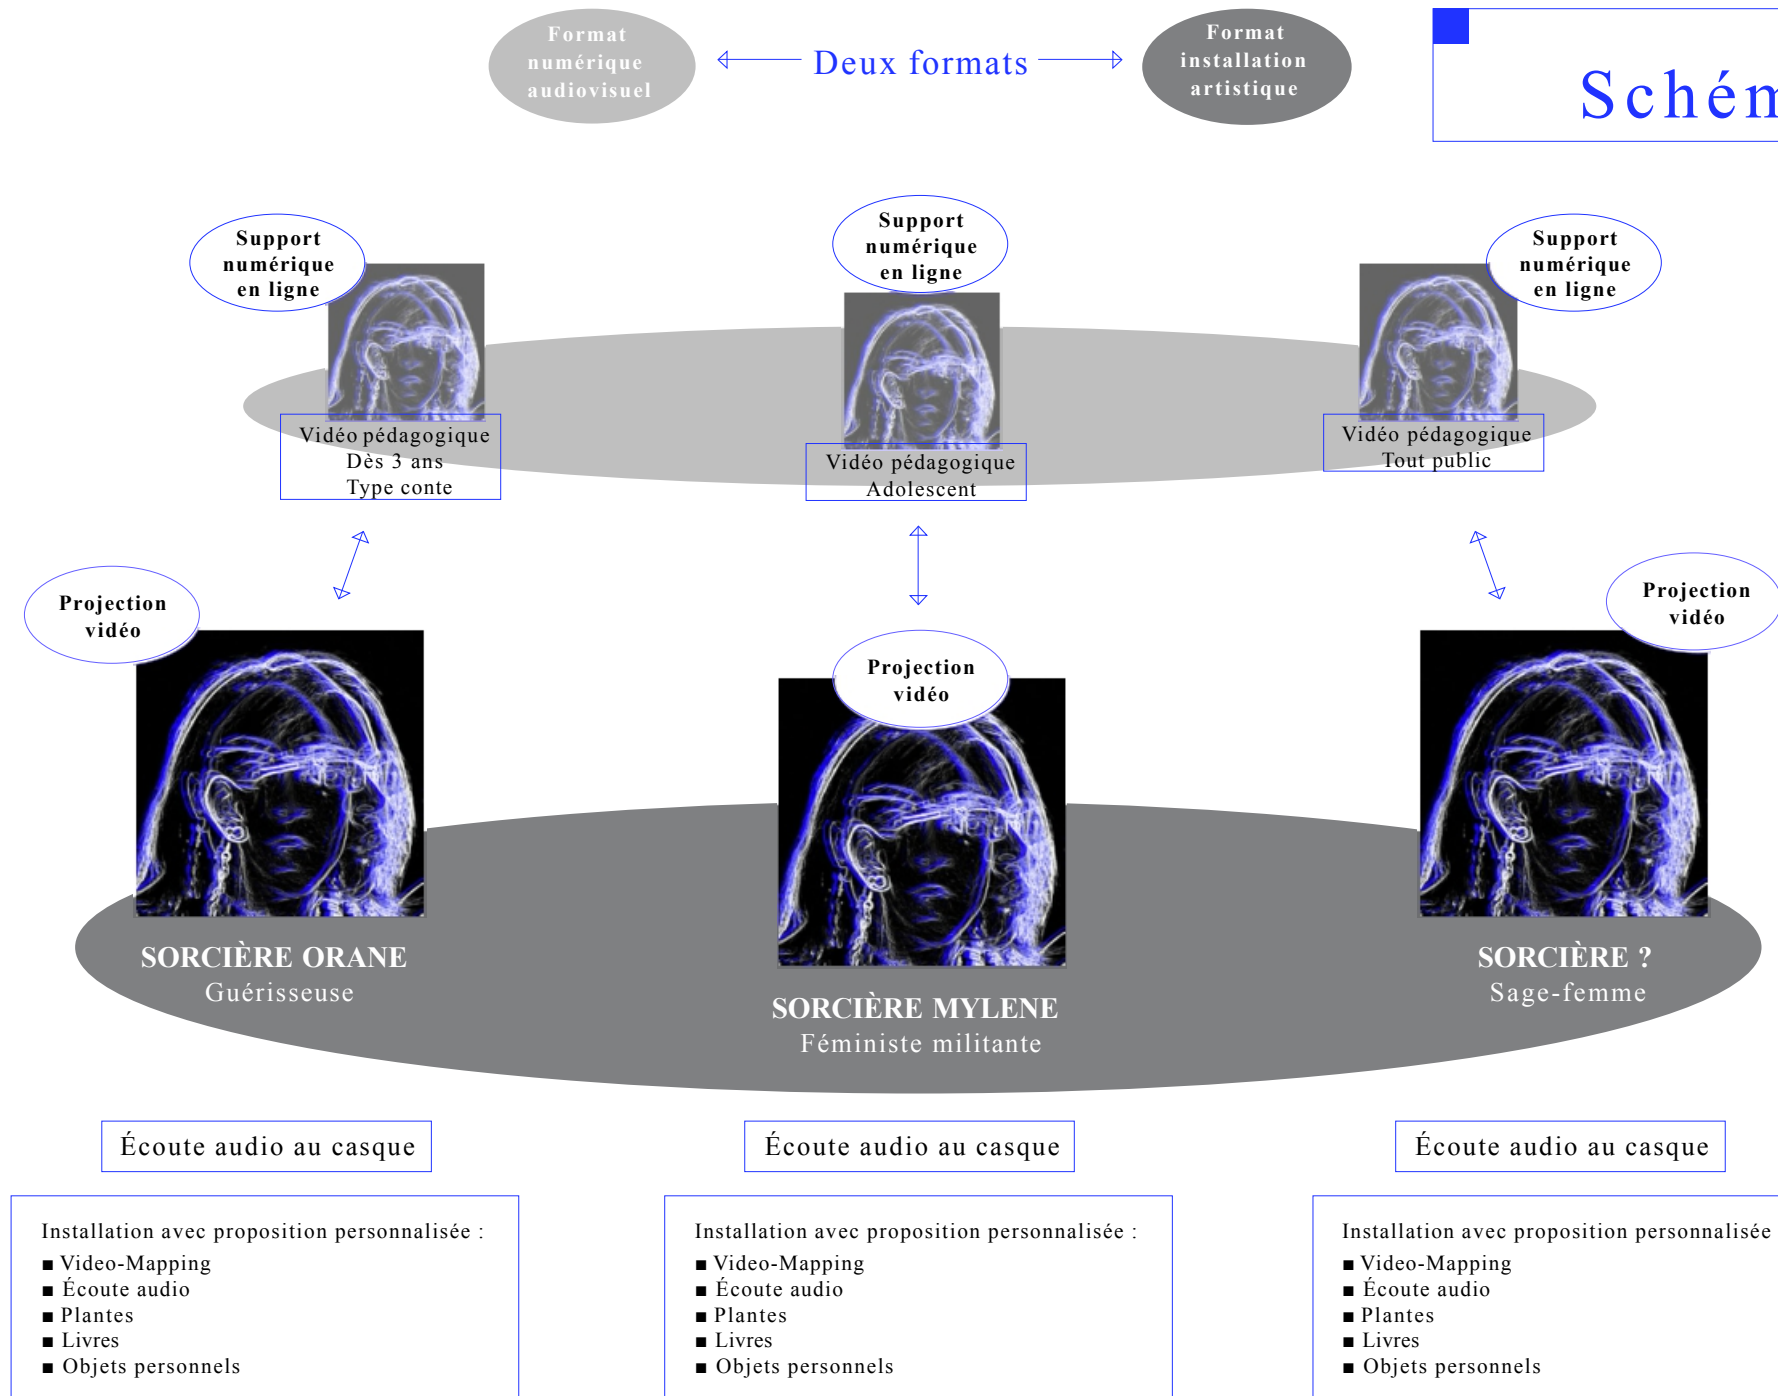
Format numérique audiovisuel

Deux formats

Format installation artistique

Schén

Support numérique en ligne

Support numérique en ligne

Support numérique en ligne

Vidéo pédagogique
Dès 3 ans
Type conte

Vidéo pédagogique
Adolescent

Vidéo pédagogique
Tout public

Projection vidéo

Projection vidéo

Projection vidéo

SORCIÈRE ORANE
Guérisseuse

SORCIÈRE MYLENE
Féministe militante

SORCIÈRE ?
Sage-femme

Écoute audio au casque

Écoute audio au casque

Écoute audio au casque

Installation avec proposition personnalisée :
■ Video-Mapping
■ Écoute audio
■ Plantes
■ Livres
■ Objets personnels

Installation avec proposition personnalisée :
■ Video-Mapping
■ Écoute audio
■ Plantes
■ Livres
■ Objets personnels

Installation avec proposition personnalisée
■ Video-Mapping
■ Écoute audio
■ Plantes
■ Livres
■ Objets personnels